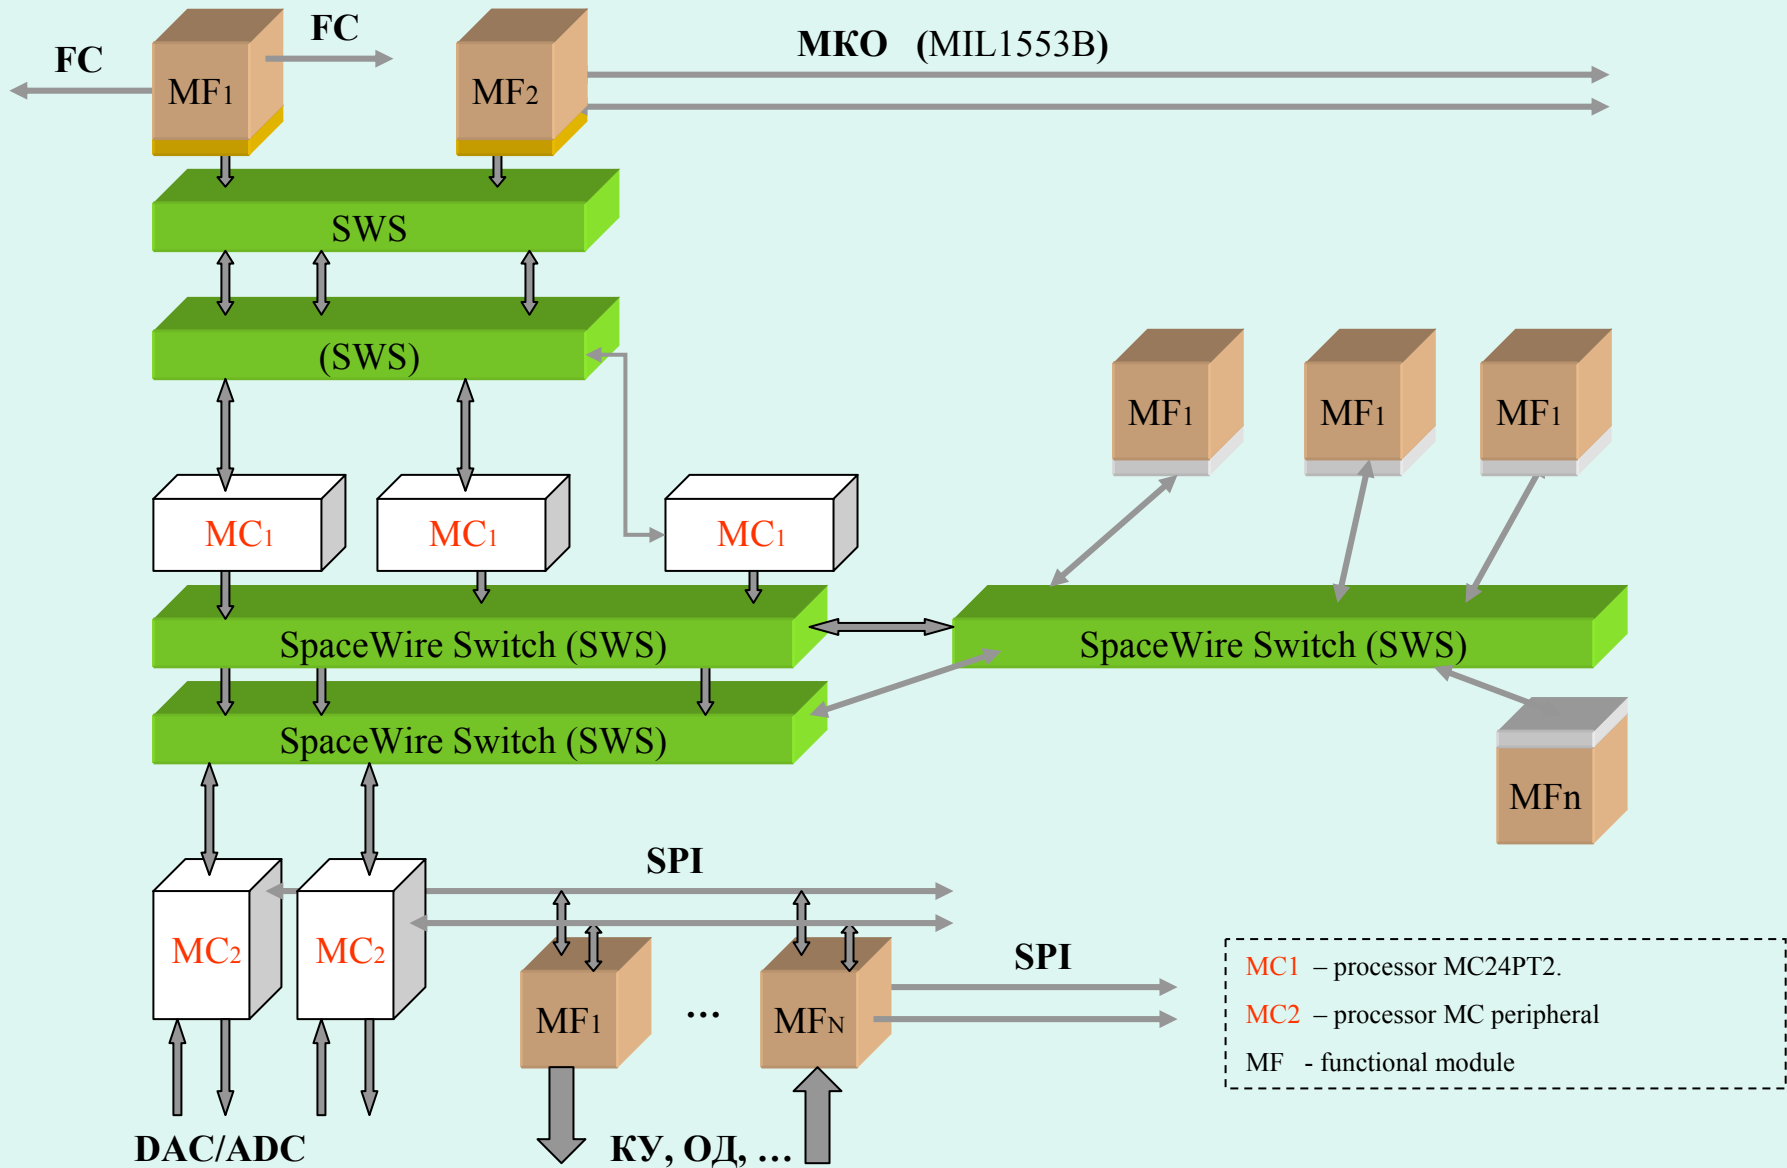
FC

MF1

FC

MF2

МКО (MIL1553B)

SWS

(SWS)

MF1

MF1

MF1

MC1

MC1

MC1

SpaceWire Switch (SWS)

SpaceWire Switch (SWS)

SpaceWire Switch (SWS)

MFn

SPI

MC2

MC2

MF1

...

MFN

SPI

MC1 – processor MC24PT2.

MC2 – processor MC peripheral

MF - functional module

DAC/ADC

КУ, ОД, ...